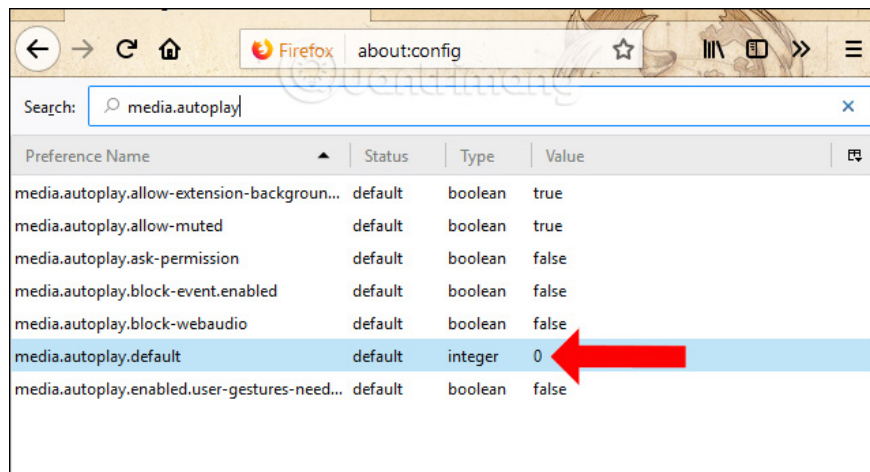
Firefox about:config

Search: media.autoplay

| Preference Name | Status | Type | Value |
|---|---|---|---|
| media.autoplay.allow-extension-backgroun... | default | boolean | true |
| media.autoplay.allow-muted | default | boolean | true |
| media.autoplay.ask-permission | default | boolean | false |
| media.autoplay.block-event.enabled | default | boolean | false |
| media.autoplay.block-webaudio | default | boolean | false |
| media.autoplay.default | default | integer | 0 |
| media.autoplay.enabled.user-gestures-need... | default | boolean | false |